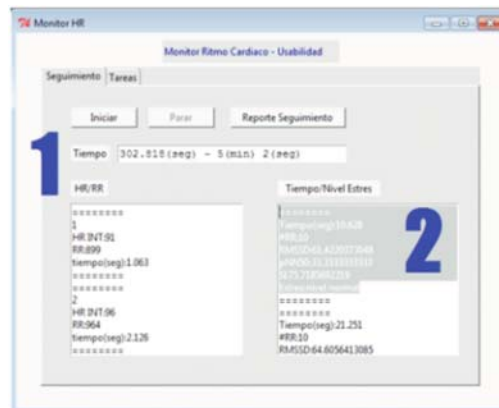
Monitor HR

Monitor Ritmo Cardiaco - Usabilidad

Seguimiento Tareas

Iniciar Parar Reporte Seguimiento

1

Tiempo 302.818(seg) - 5(min) 2(seg)

HR/RR

========
1
HR INT:91
RR:899
tiempo(seg):1.063
========
========
2
HR INT:96
RR:964
tiempo(seg):2.126
========

Tiempo/Nivel Estres

2

========
Tiempo(seg):10.628
#RR:10
RMSSD:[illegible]
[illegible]
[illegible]
Estres nivel: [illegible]
========
========
Tiempo(seg):21.251
#RR:10
RMSSD:64.6056413085